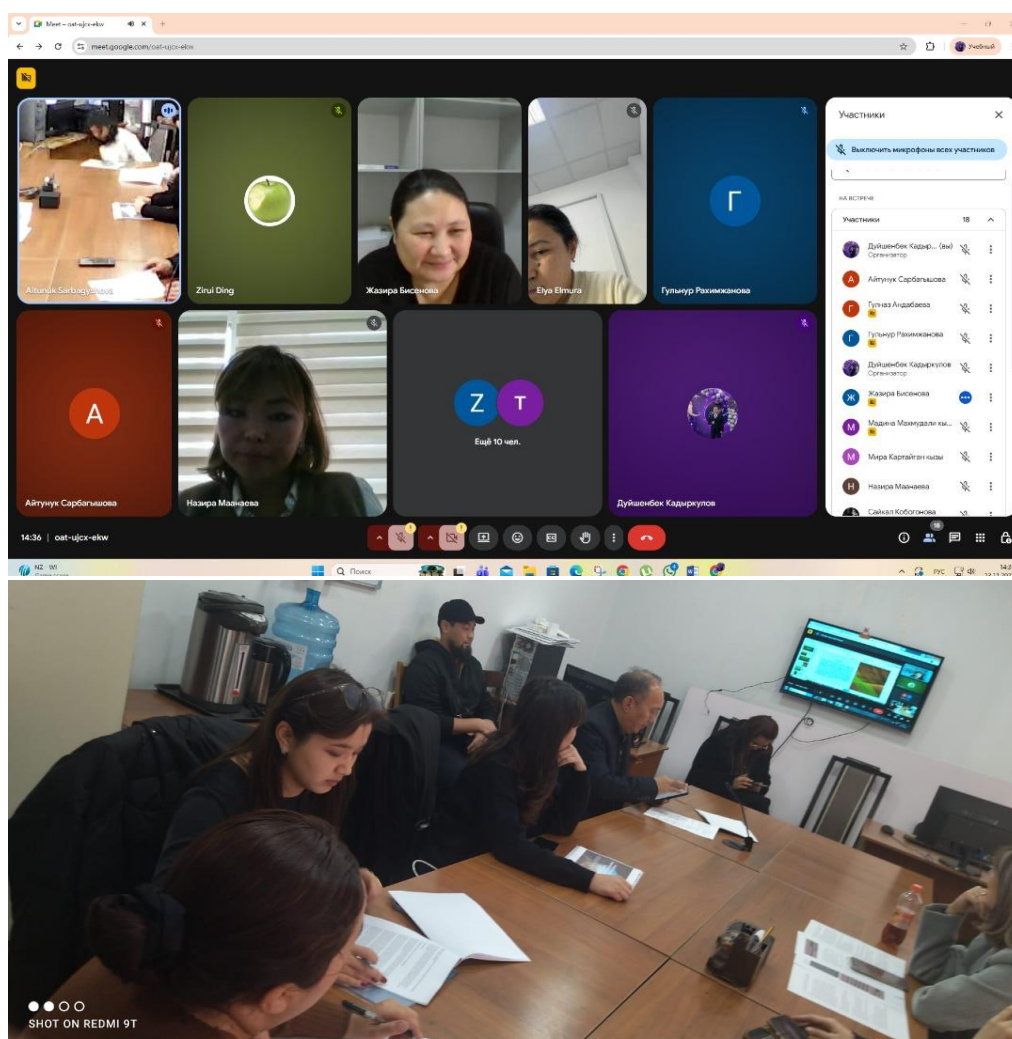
Meet – oat-ujcx-ekw

meet.google.com/oat-ujcx-ekw

Учебный

Aitunuk Sarbagysheva

Zirui Ding

Жазира Бисенова

Elya Elmura

Г

Гульнур Рахимжанова

A

Айтунук Сарбагышова

Назира Мааназаева

Z T

Ещё 10 чел.

Дуйшенбек Кадыркулов

Участники

Выключить микрофоны всех участников

НА ВСТРЕЧЕ

Участники 18

Дуйшенбек Кадыр... (вы)
Организатор

Айтунук Сарбагышова

Гулназ Андабаева

Гульнур Рахимжанова

Дуйшенбек Кадыркулов
Организатор

Жазира Бисенова

Мадина Махмудали кы...

Мира Картайган кызы

Назира Мааназаева

Сайкал Кобогонова

14:36 | oat-ujcx-ekw

18

Поиск

РУС

SHOT ON REDMI 9T